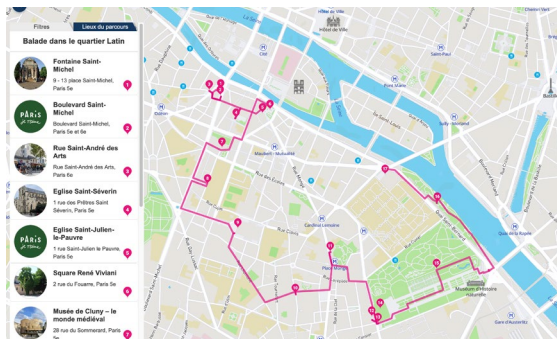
Filtres
Lieux du parcours
Balade dans le quartier Latin

Fontaine Saint-Michel
9 - 13, place Saint-Michel, Paris 5e
1

PARIS je t'aime
Boulevard Saint-Michel
Boulevard Saint-Michel, Paris 5e et 6e
2

Rue Saint-André des Arts
Rue Saint-André des Arts, Paris 6e
3

Eglise Saint-Séverin
1 rue des Prêtres Saint Séverin, Paris 5e
4

PARIS je t'aime
Eglise Saint-Julien-le-Pauvre
1 rue Saint-Julien le Pauvre, Paris 5e
5

Square René Viviani
2 rue du Fouarre, Paris 5e
6

Musée de Cluny – le monde médiéval
28 rue du Sommerard, Paris 5e
7

Hôtel de Ville
Maubert - Mutualité
Cardinal Lemoine
Place Monge
Muséum d'Histoire Naturelle
Bastille